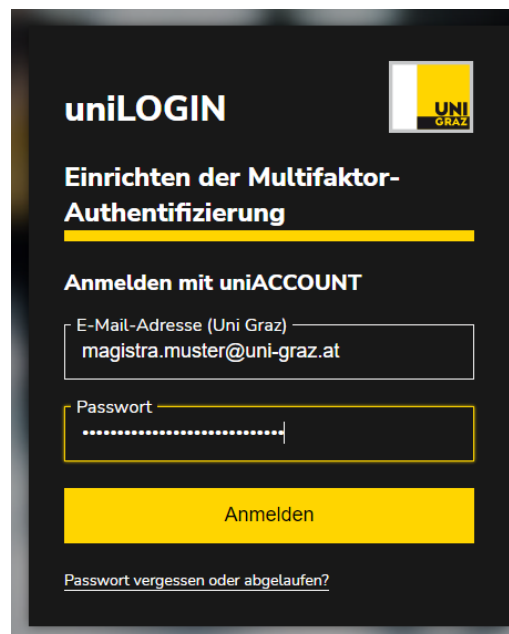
uniLOGIN

UNI
GRAZ

Einrichten der Multifaktor-Authentifizierung

Anmelden mit uniACCOUNT

E-Mail-Adresse (Uni Graz)
magistra.muster@uni-graz.at

Passwort
•••••••••••••••••••••••••••

Anmelden

Passwort vergessen oder abgelaufen?